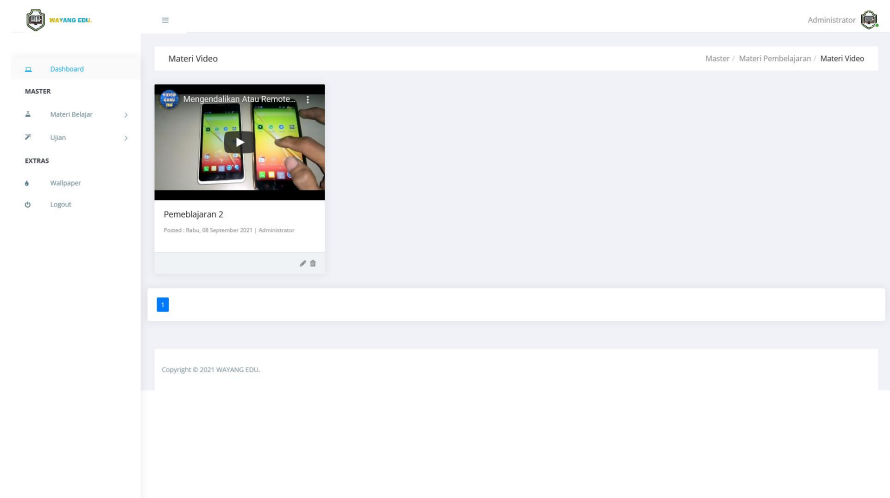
WAYANG EDU.

Administrator

Dashboard
MASTER
Materi Belajar
Ujian
EXTRAS
Wallpaper
Logout

Materi Video

Master / Materi Pembelajaran / Materi Video

Mengendalikan Atau Remote...

Pemeblajaran 2

Posted : Rabu, 08 September 2021 | Administrator

1

Copyright © 2021 WAYANG EDU.